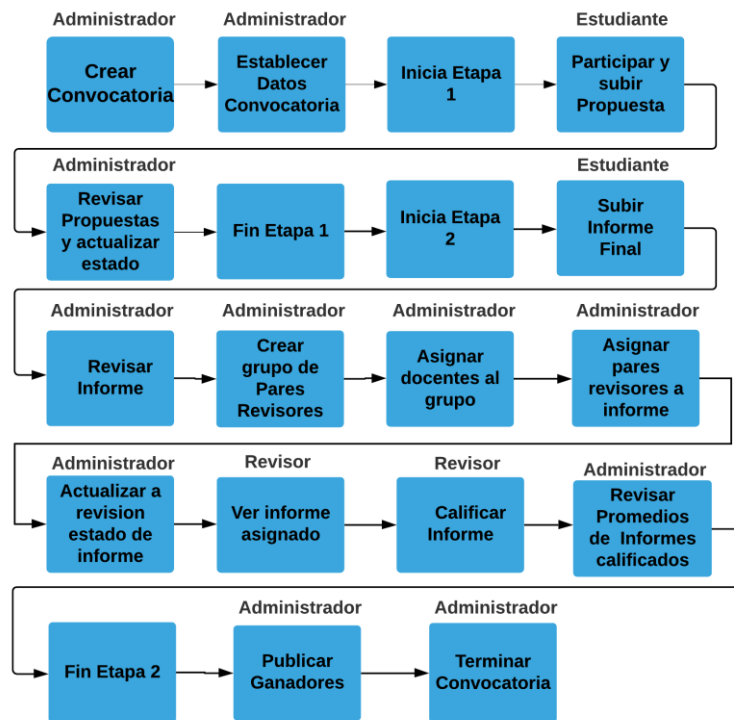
Administrador
Crear Convocatoria

Administrador
Establecer Datos Convocatoria

Inicia Etapa 1

Estudiante
Participar y subir Propuesta

Administrador
Revisar Propuestas y actualizar estado

Fin Etapa 1

Inicia Etapa 2

Estudiante
Subir Informe Final

Administrador
Revisar Informe

Administrador
Crear grupo de Pares Revisores

Administrador
Asignar docentes al grupo

Administrador
Asignar pares revisores a informe

Administrador
Actualizar a revision estado de informe

Revisor
Ver informe asignado

Revisor
Calificar Informe

Administrador
Revisar Promedios de Informes calificados

Fin Etapa 2

Administrador
Publicar Ganadores

Administrador
Terminar Convocatoria